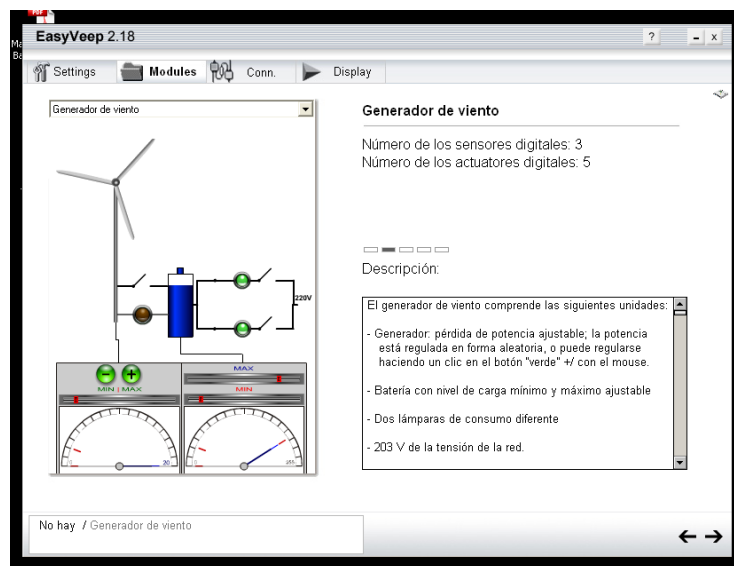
EasyVeep 2.18

?

Settings
Modules
Conn.
Display

Generador de viento

220V

MIN | MAX

MAX

MIN

20

255

Generador de viento

Número de los sensores digitales: 3
Número de los actuatores digitales: 5

Descripción:

El generador de viento comprende las siguientes unidades:

- Generador: pérdida de potencia ajustable; la potencia está regulada en forma aleatoria, o puede regularse haciendo un clic en el botón "verde" +/ con el mouse.

- Batería con nivel de carga mínimo y máximo ajustable

- Dos lámparas de consumo diferente

- 203 V de la tensión de la red.

No hay / Generador de viento